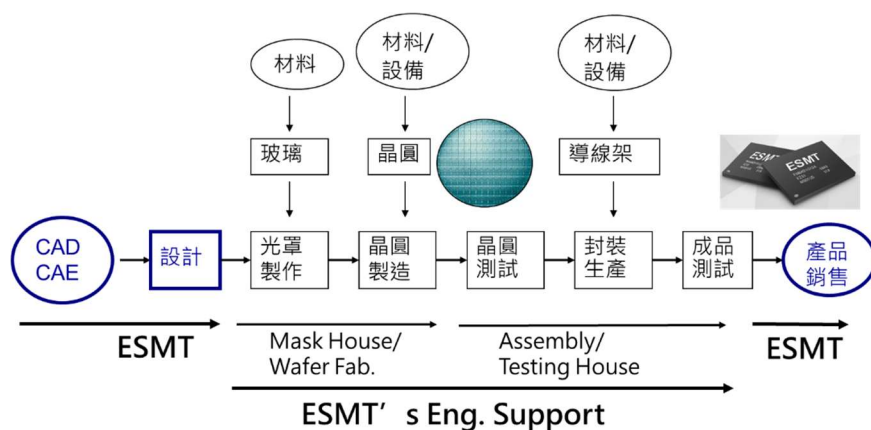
材料

材料/
設備

材料/
設備

玻璃

晶圓

導線架

ESMT

ESMT

CAD
CAE

設計

光罩
製作

晶圓
製造

晶圓
測試

封裝
生產

成品
測試

產品
銷售

ESMT

Mask House/
Wafer Fab.

Assembly/
Testing House

ESMT

ESMT’s Eng. Support